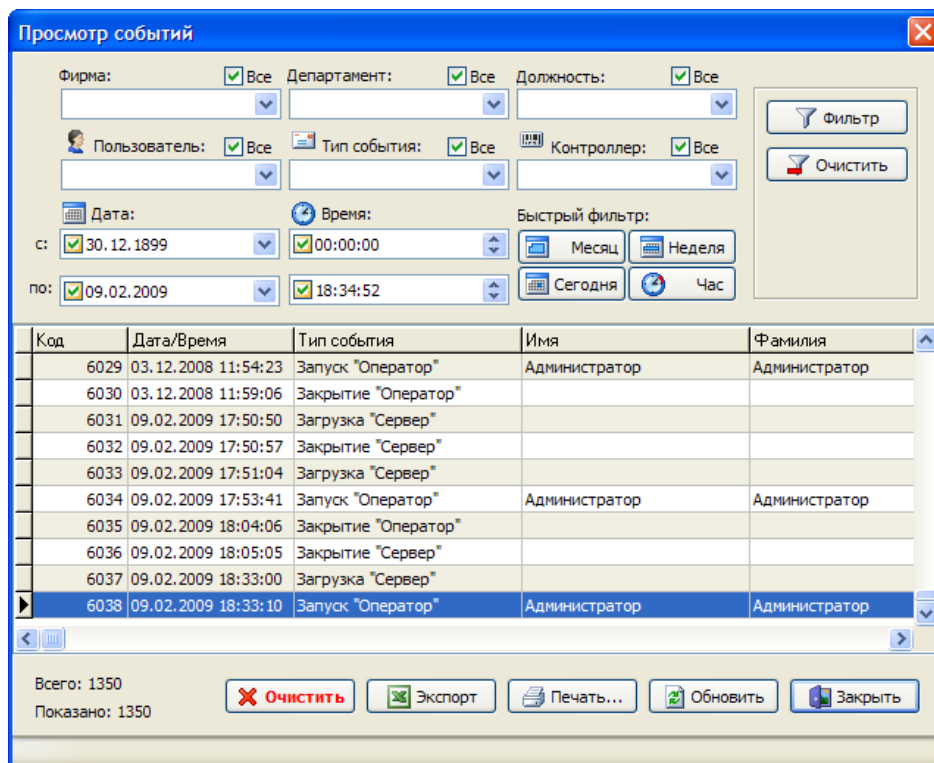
Просмотр событий

Фирма: Все
Департамент: Все
Должность: Все
Фильтр
Пользователь: Все
Тип события: Все
Контроллер: Все
Очистить
Дата:
Время:
Быстрый фильтр:
с: 30.12.1899
00:00:00
Месяц
Неделя
по: 09.02.2009
18:34:52
Сегодня
Час

| Код | Дата/Время | Тип события | Имя | Фамилия |
|---|---|---|---|---|
| 6029 | 03.12.2008 11:54:23 | Запуск "Оператор" | Администратор | Администратор |
| 6030 | 03.12.2008 11:59:06 | Закрытие "Оператор" | | |
| 6031 | 09.02.2009 17:50:50 | Загрузка "Сервер" | | |
| 6032 | 09.02.2009 17:50:57 | Закрытие "Сервер" | | |
| 6033 | 09.02.2009 17:51:04 | Загрузка "Сервер" | | |
| 6034 | 09.02.2009 17:53:41 | Запуск "Оператор" | Администратор | Администратор |
| 6035 | 09.02.2009 18:04:06 | Закрытие "Оператор" | | |
| 6036 | 09.02.2009 18:05:05 | Закрытие "Сервер" | | |
| 6037 | 09.02.2009 18:33:00 | Загрузка "Сервер" | | |
| 6038 | 09.02.2009 18:33:10 | Запуск "Оператор" | Администратор | Администратор |

Всего: 1350
Показано: 1350
Очистить
Экспорт
Печать...
Обновить
Закрыть